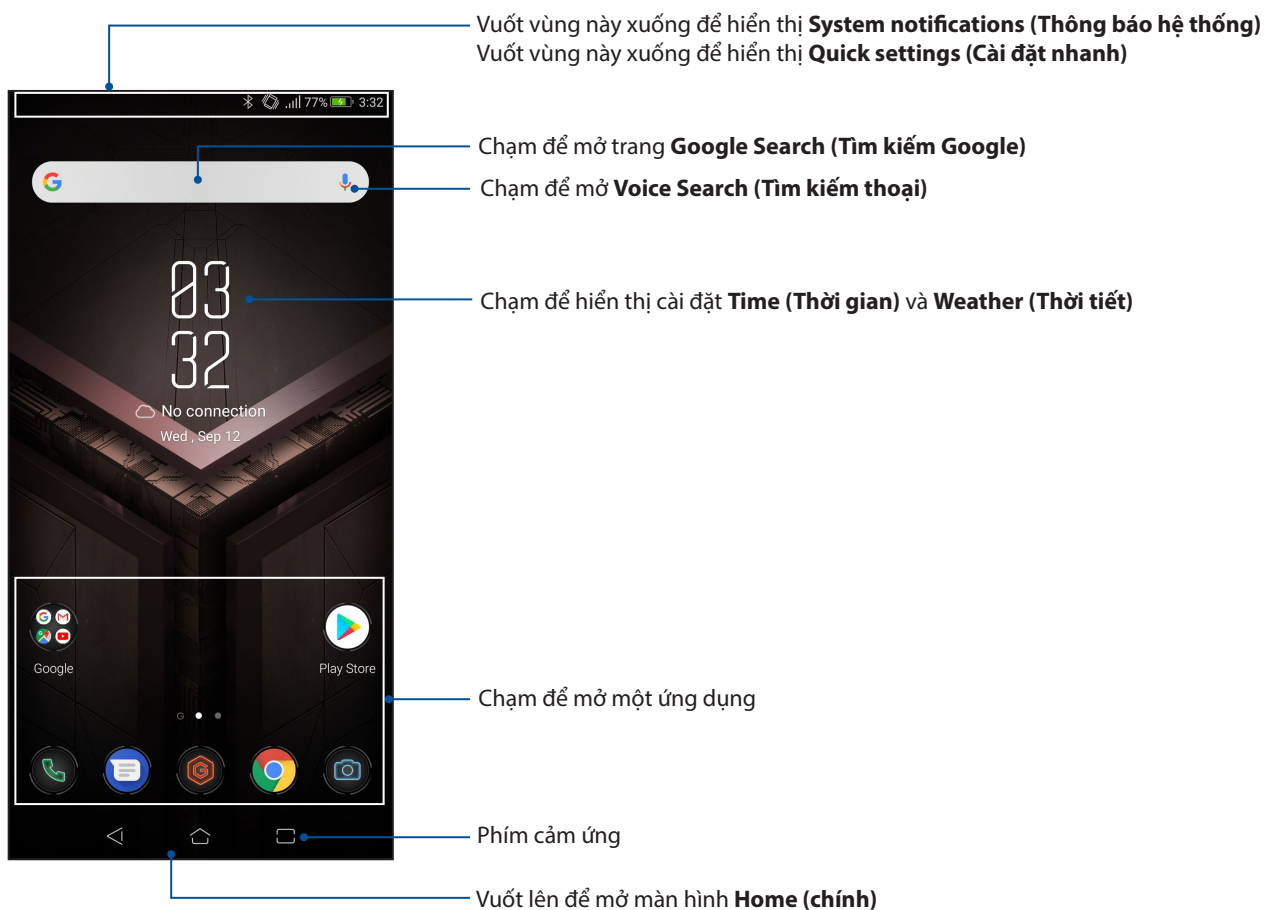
Vuốt vùng này xuống để hiển thị **System notifications (Thông báo hệ thống)**
Vuốt vùng này xuống để hiển thị **Quick settings (Cài đặt nhanh)**

77% 3:32

Chạm để mở trang **Google Search (Tìm kiếm Google)**

Chạm để mở **Voice Search (Tìm kiếm thoại)**

03
32

Chạm để hiển thị cài đặt **Time (Thời gian)** và **Weather (Thời tiết)**

No connection
Wed , Sep 12

Google

Play Store

Chạm để mở một ứng dụng

Phím cảm ứng

Vuốt lên để mở màn hình **Home (chính)**